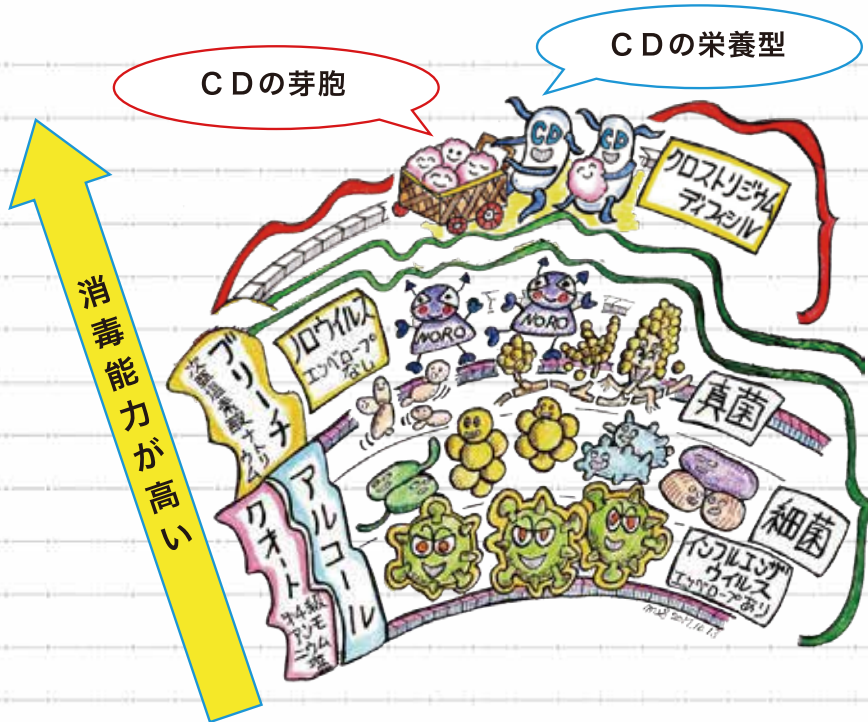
ＣＤの栄養型

ＣＤの芽胞

クロストリジウム ディフィシル

消毒能力が高い

ブリーチ
次亜塩素酸ナトリウム

ノロウイルス
エンベロープなし

NORO

NORO

真菌

アルコール

クオート
第4級アンモニウム塩

細菌

インフルエンザウイルス
エンベロープあり

ami 2017.10.13